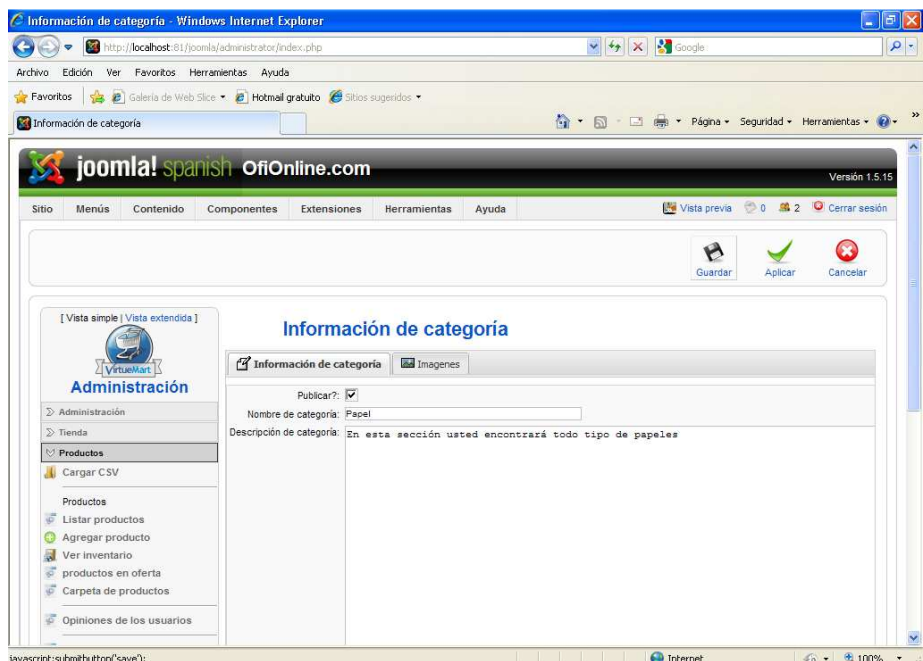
Información de categoría - Windows Internet Explorer

http://localhost:81/joomla/administrator/index.php

Google

Archivo Edición Ver Favoritos Herramientas Ayuda

Favoritos Galería de Web Slice Hotmail gratuito Sitios sugeridos

Información de categoría

Página Seguridad Herramientas

joomla! spanish OfiOnline.com

Versión 1.5.15

Sitio Menús Contenido Componentes Extensiones Herramientas Ayuda

Vista previa 0 2 Cerrar sesión

Guardar Aplicar Cancelar

[ Vista simple | Vista extendida ]

VirtueMart

Administración

Administración

Tienda

Productos

Cargar CSV

Productos

Listar productos

Agregar producto

Ver inventario

productos en oferta

Carpeta de productos

Opiniones de los usuarios

Información de categoría

Información de categoría Imagenes

Publicar?:

Nombre de categoría: Papel

Descripción de categoría: En esta sección usted encontrará todo tipo de papeles

javascript:submitbutton('save');

Internet

100%